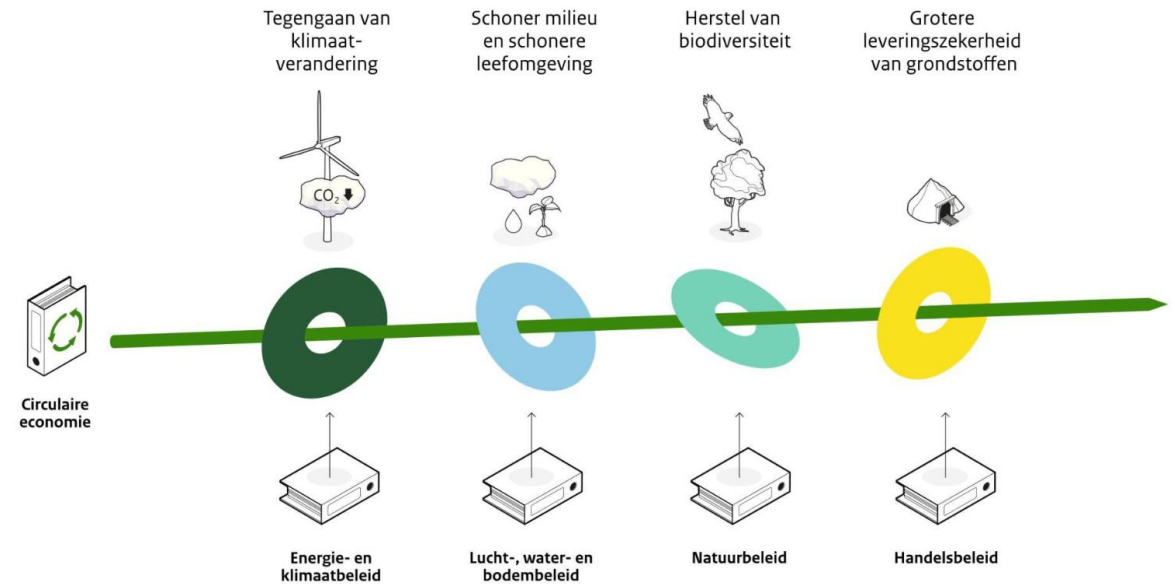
Tegengaan van klimaatverandering

Schoner milieu en schonere leefomgeving

Herstel van biodiversiteit

Grotere leveringszekerheid van grondstoffen

$CO_2$

Circulaire economie

Energie- en klimaatbeleid

Lucht-, water- en bodembeleid

Natuurbeleid

Handelsbeleid